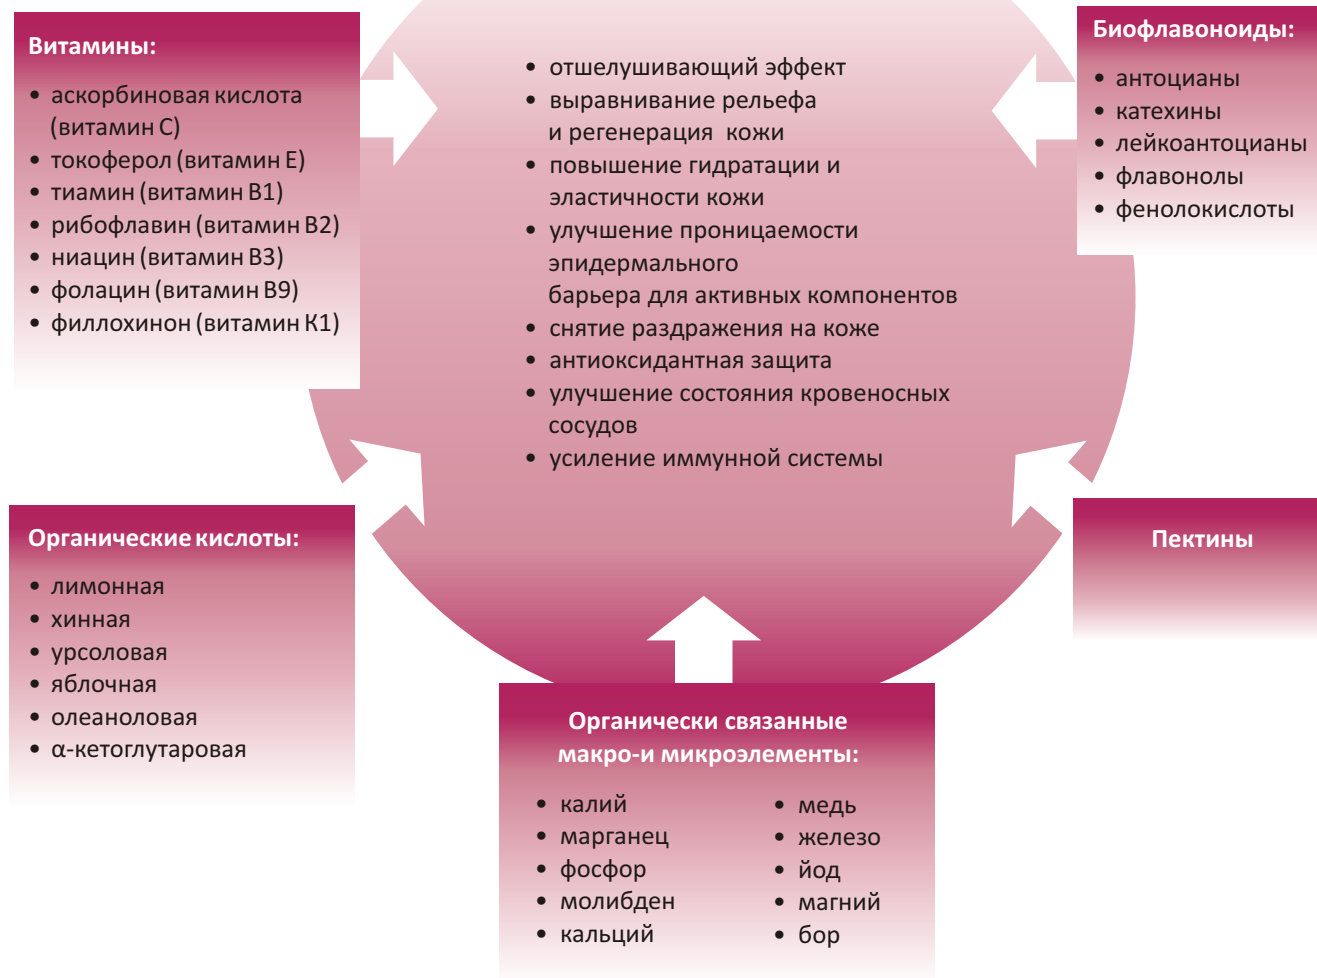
Витамины:

• аскорбиновая кислота (витамин С)
• токоферол (витамин Е)
• тиамин (витамин В1)
• рибофлавин (витамин В2)
• ниацин (витамин В3)
• фолацин (витамин В9)
• филлохинон (витамин К1)

• отшелушивающий эффект
• выравнивание рельефа и регенерация кожи
• повышение гидратации и эластичности кожи
• улучшение проницаемости эпидермального барьера для активных компонентов
• снятие раздражения на коже
• антиоксидантная защита
• улучшение состояния кровеносных сосудов
• усиление иммунной системы

Биофлавоноиды:

• антоцианы
• катехины
• лейкоантоцианы
• флавонолы
• фенолокислоты

Органические кислоты:

• лимонная
• хинная
• урсоловая
• яблочная
• олеаноловая
• α-кетоглутаровая

Пектины

Органически связанные макро-и микроэлементы:

• калий
• марганец
• фосфор
• молибден
• кальций

• медь
• железо
• йод
• магний
• бор